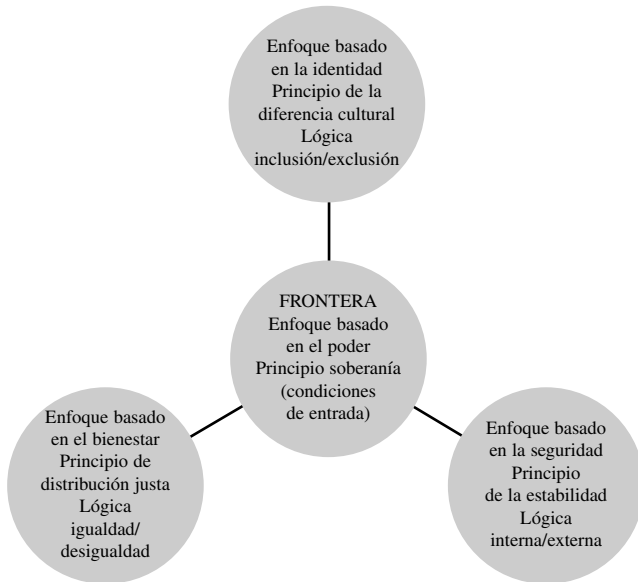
Enfoque basado en la identidad
Principio de la diferencia cultural
Lógica inclusión/exclusión

FRONTERA
Enfoque basado en el poder
Principio soberanía (condiciones de entrada)

Enfoque basado en el bienestar
Principio de distribución justa
Lógica igualdad/desigualdad

Enfoque basado en la seguridad
Principio de la estabilidad
Lógica interna/externa